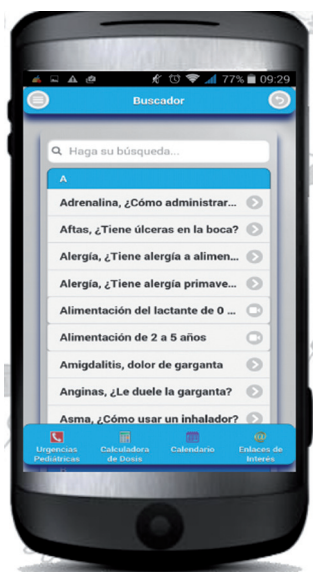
77% 09:29

Buscador

Haga su búsqueda...

A

Adrenalina, ¿Cómo administrar...

Aftas, ¿Tiene úlceras en la boca?

Alergía, ¿Tiene alergía a alimen...

Alergía, ¿Tiene alergía primave...

Alimentación del lactante de 0 ...

Alimentación de 2 a 5 años

Amigdalitis, dolor de garganta

Anginas, ¿Le duele la garganta?

Asma, ¿Cómo usar un inhalador?

Urgencias Pediatricas

Calculadora de Dosis

Calendario

Enlaces de Interes